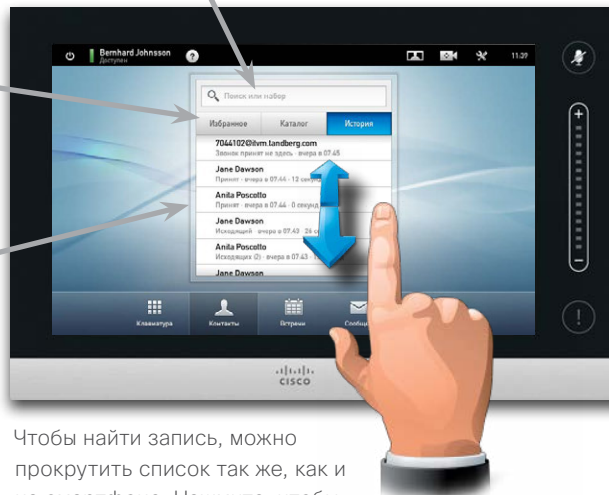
Bernhard Johnsson
Доступен

11:20

Поиск или набор

Избранное

Каталог

История

7044102@ilvm.tandberg.com
Звонок принят не здесь · вчера в 07.45

Jane Dawson
Принят · вчера в 07.44 · 12 секунд

Anita Poscotto
Принят · вчера в 07.44 · 0 секунд

Jane Dawson
Исходящий · вчера в 07.43 · 26 с

Anita Poscotto
Исходящих (2) · вчера в 07.43 · 1

Jane Dawson

Клавиатура

Контакты

Встречи

Сообщ

cisco

Чтобы найти запись, можно прокрутить список так же, как и